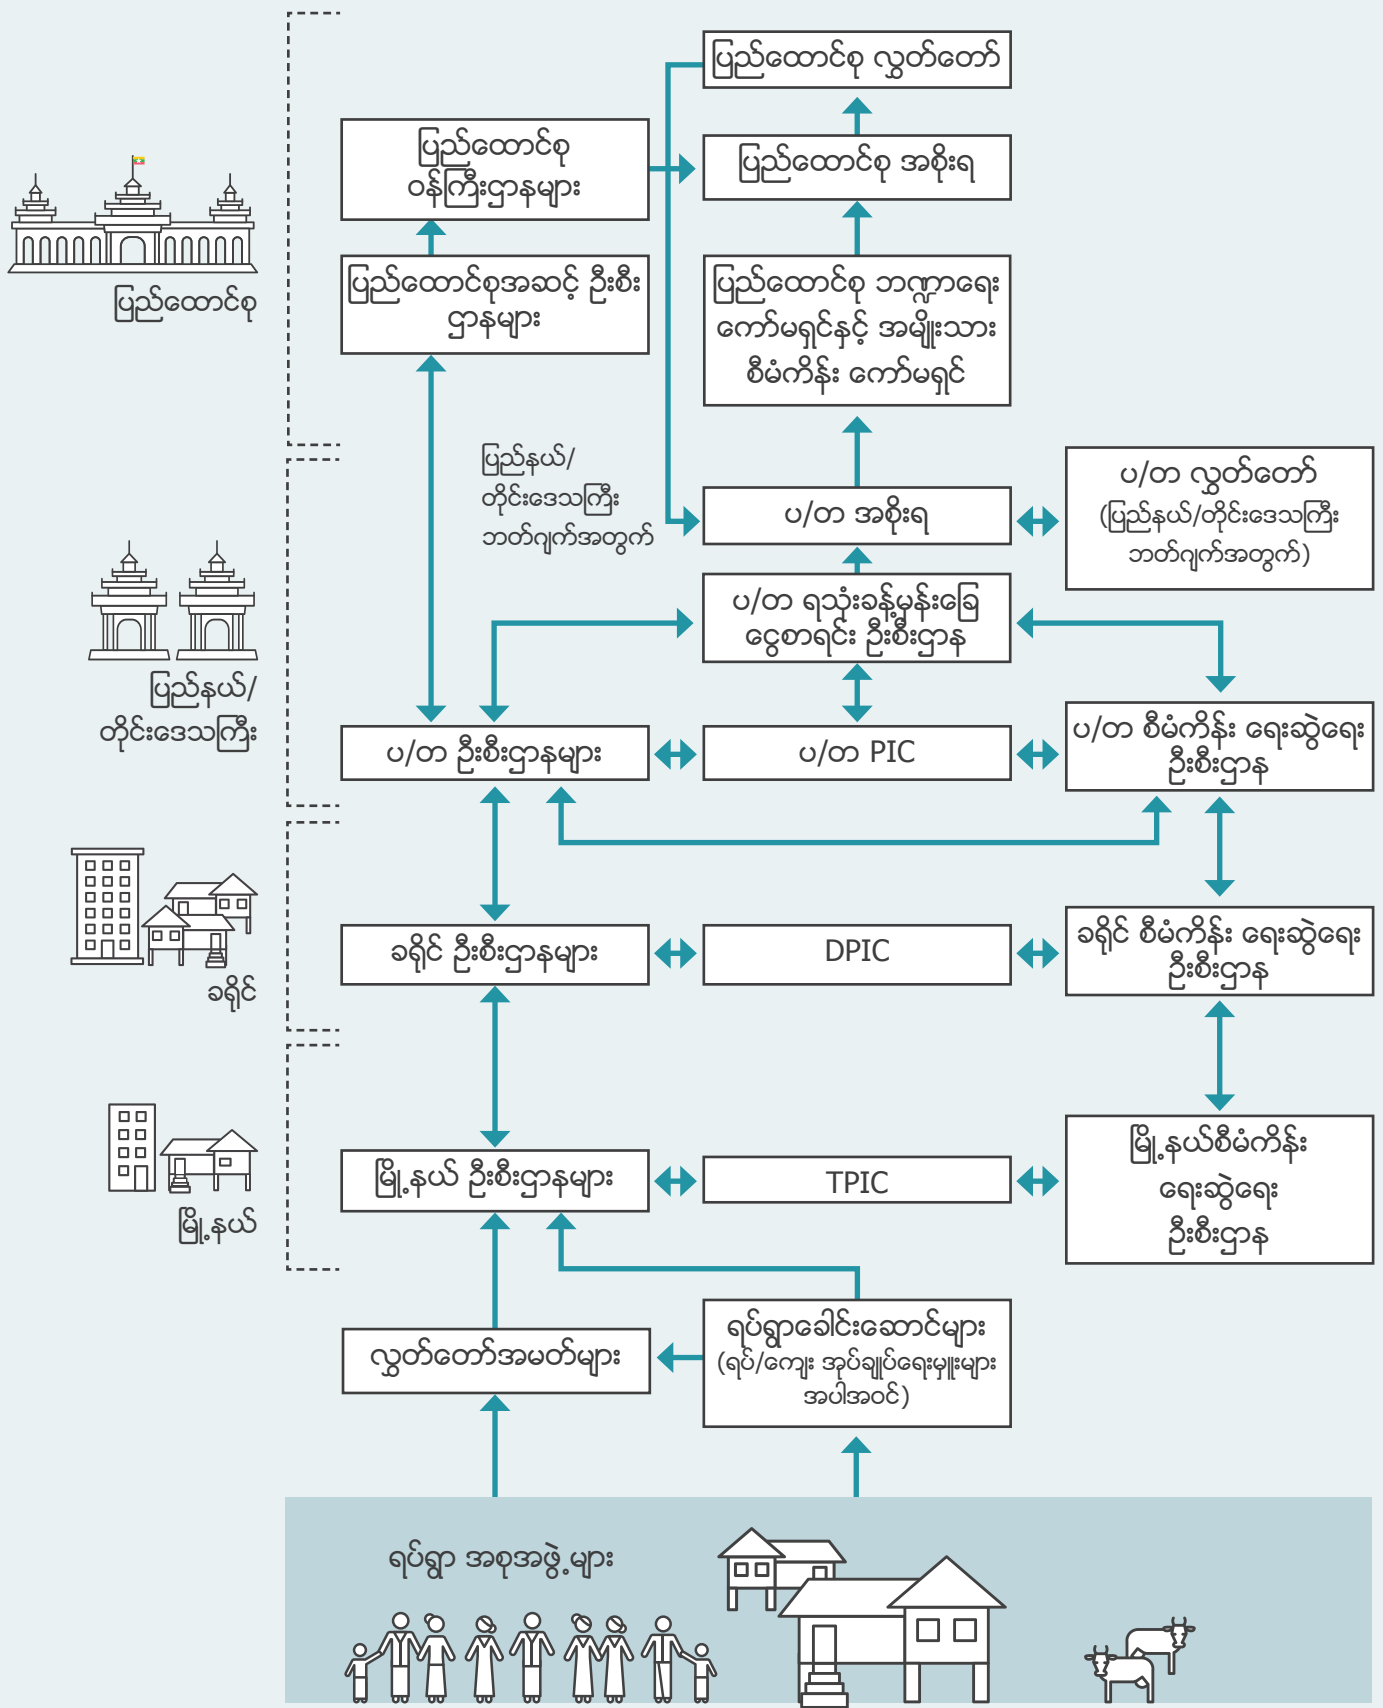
ပြည်ထောင်စု

ပြည်နယ်/
တိုင်းဒေသကြီး

ခရိုင်

မြို့နယ်

ပြည်ထောင်စု လွှတ်တော်

ပြည်ထောင်စု
ဝန်ကြီးဌာနများ

ပြည်ထောင်စု အစိုးရ

ပြည်ထောင်စုအဆင့် ဦးစီး
ဌာနများ

ပြည်ထောင်စု ဘဏ္ဍာရေး
ကော်မရှင်နှင့် အမျိုးသား
စီမံကိန်း ကော်မရှင်

ပြည်နယ်/
တိုင်းဒေသကြီး
ဘတ်ဂျက်အတွက်

ပ/တ အစိုးရ

ပ/တ လွှတ်တော်
(ပြည်နယ်/တိုင်းဒေသကြီး
ဘတ်ဂျက်အတွက်)

ပ/တ ရသုံးခန့်မှန်းခြေ
ငွေစာရင်း ဦးစီးဌာန

ပ/တ ဦးစီးဌာနများ

ပ/တ PIC

ပ/တ စီမံကိန်း ရေးဆွဲရေး
ဦးစီးဌာန

ခရိုင် ဦးစီးဌာနများ

DPIC

ခရိုင် စီမံကိန်း ရေးဆွဲရေး
ဦးစီးဌာန

မြို့နယ် ဦးစီးဌာနများ

TPIC

မြို့နယ်စီမံကိန်း
ရေးဆွဲရေး
ဦးစီးဌာန

လွှတ်တော်အမတ်များ

ရပ်ရွာခေါင်းဆောင်များ
(ရပ်/ကျေး အုပ်ချုပ်ရေးမှူးများ
အပါအဝင်)

ရပ်ရွာ အစုအဖွဲ့များ